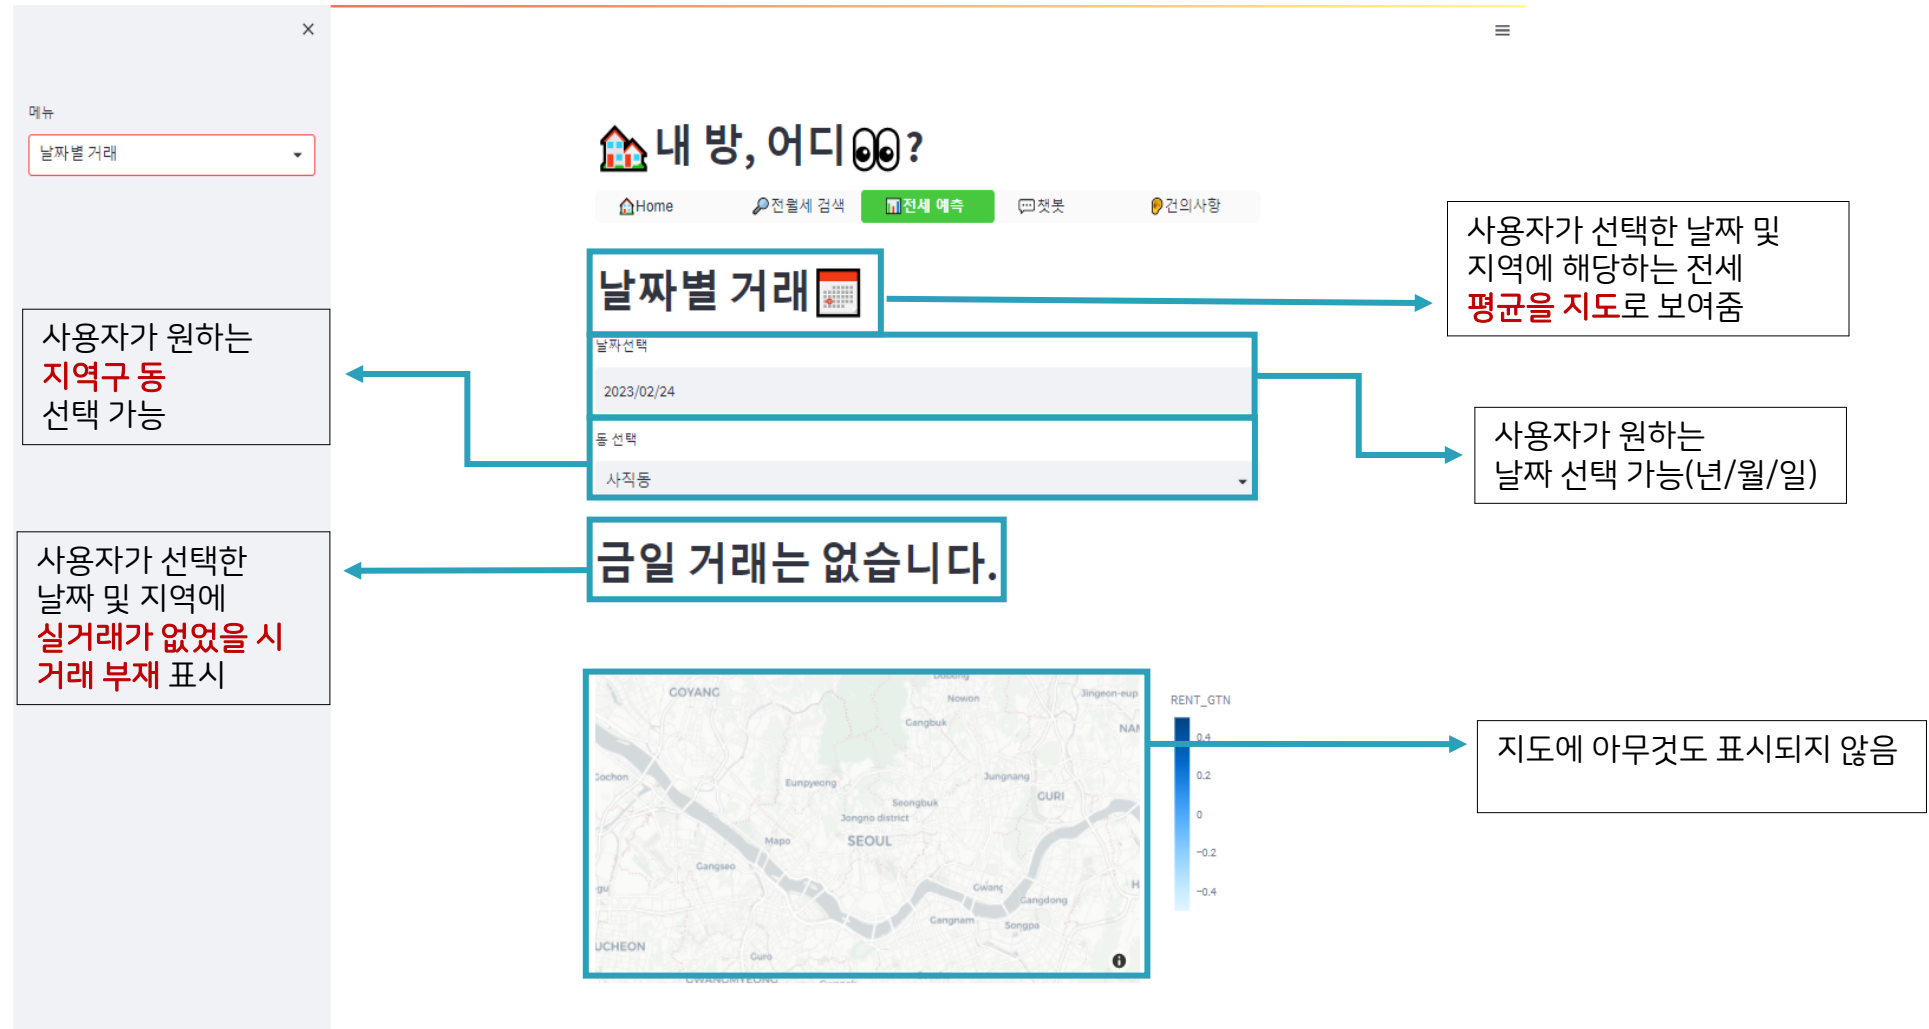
×

메뉴

날짜별 거래

≡

🏠내 방, 어디👀?

Home 전월세 검색 전세 예측 챗봇 건의사항

날짜별 거래

날짜선택

2023/02/24

동 선택

사직동

금일 거래는 없습니다.

COYANG Nowon Jingeon-eup Cangbuk NAM Cochon Eunpyeong Jungnang GURI Seongbuk Jongno district Mapo SEOUL Cangseo Gwang Gangdong Cangnam Songpa UCHEON Guro

RENT_GTN
0.4
0.2
0
−0.2
−0.4

사용자가 선택한 날짜 및 지역에 해당하는 전세 평균을 지도로 보여줌

사용자가 원하는 지역구 동 선택 가능

사용자가 원하는 날짜 선택 가능(년/월/일)

사용자가 선택한 날짜 및 지역에 실거래가 없었을 시 거래 부재 표시

지도에 아무것도 표시되지 않음